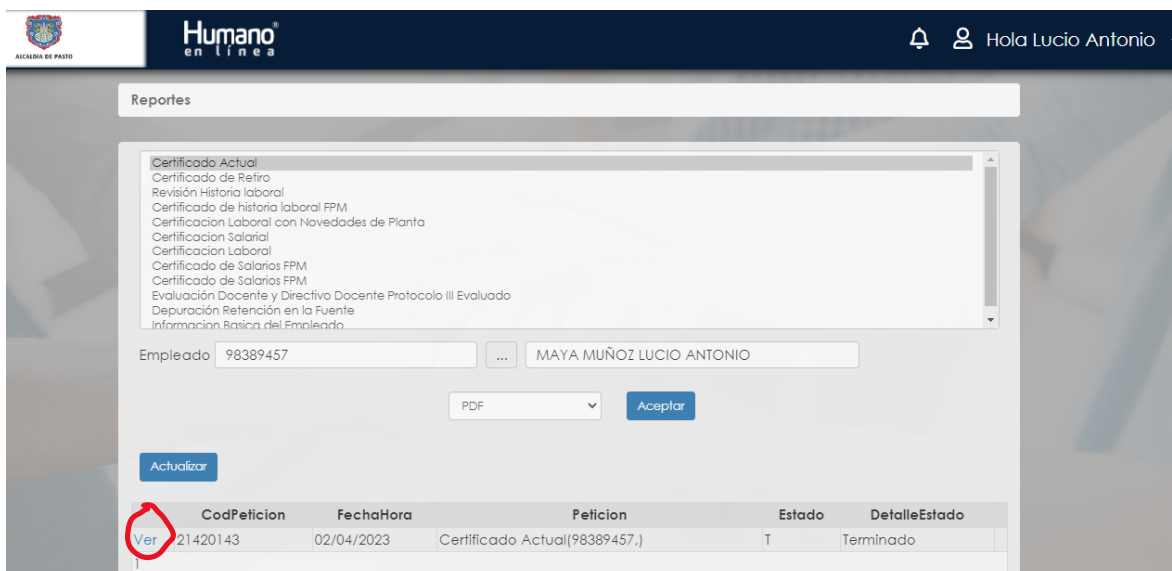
ALCALDÍA DE PASTO

Humano® en línea

Hola Lucio Antonio

Reportes

Certificado Actual
Certificado de Retiro
Revisión Historia laboral
Certificado de historia laboral FPM
Certificacion Laboral con Novedades de Planta
Certificacion Salarial
Certificacion Laboral
Certificado de Salarios FPM
Certificado de Salarios FPM
Evaluación Docente y Directivo Docente Protocolo III Evaluado
Depuración Retención en la Fuente
Informacion Basica del Empleado

Empleado 98389457 ... MAYA MUÑOZ LUCIO ANTONIO

PDF Aceptar

Actualizar

| | CodPeticion | FechaHora | Peticion | Estado | DetalleEstado |
|---|---|---|---|---|---|
| Ver | 21420143 | 02/04/2023 | Certificado Actual(98389457,) | T | Terminado |